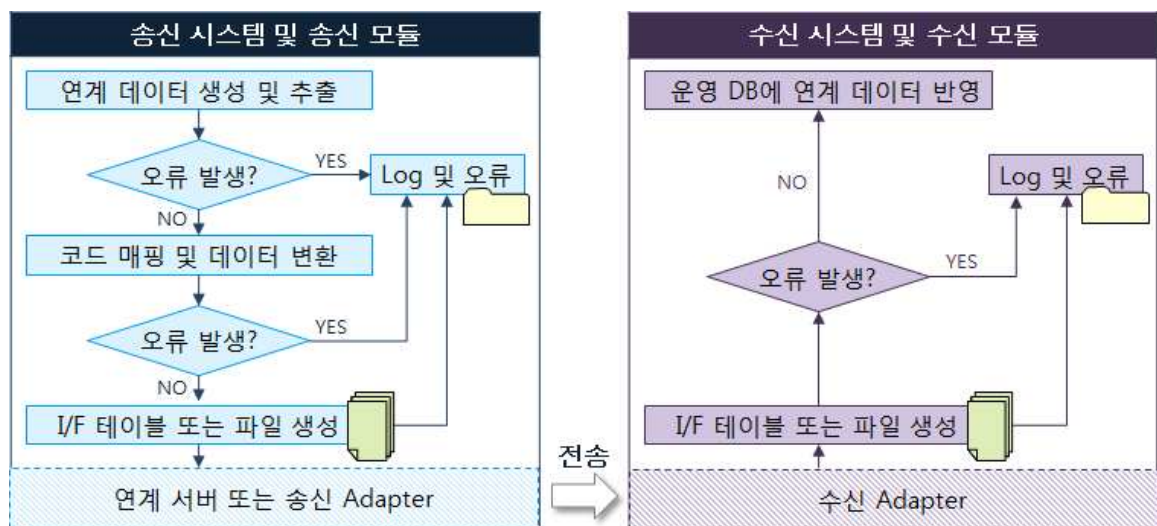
송신 시스템 및 송신 모듈

연계 데이터 생성 및 추출

오류 발생?

YES

Log 및 오류

NO

코드 매핑 및 데이터 변환

오류 발생?

YES

NO

I/F 테이블 또는 파일 생성

연계 서버 또는 송신 Adapter

전송

수신 시스템 및 수신 모듈

운영 DB에 연계 데이터 반영

NO

Log 및 오류

오류 발생?

YES

I/F 테이블 또는 파일 생성

수신 Adapter